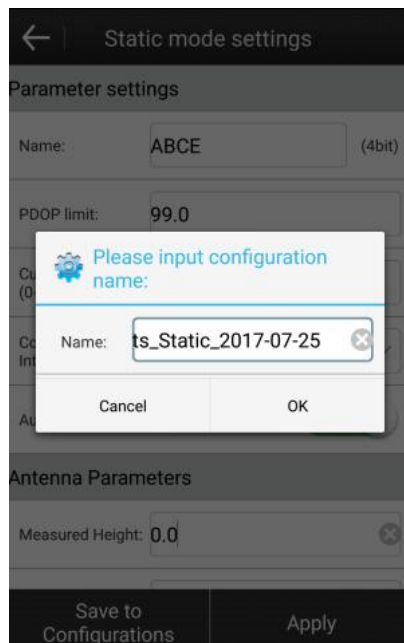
Static mode settings

Parameter settings

Name: ABCE (4bit)

PDOP limit: 99.0

Cu (0-

Co Int

Au

Please input configuration name:

Name: ts_Static_2017-07-25

Cancel OK

Antenna Parameters

Measured Height: 0.0

Save to Configurations

Apply